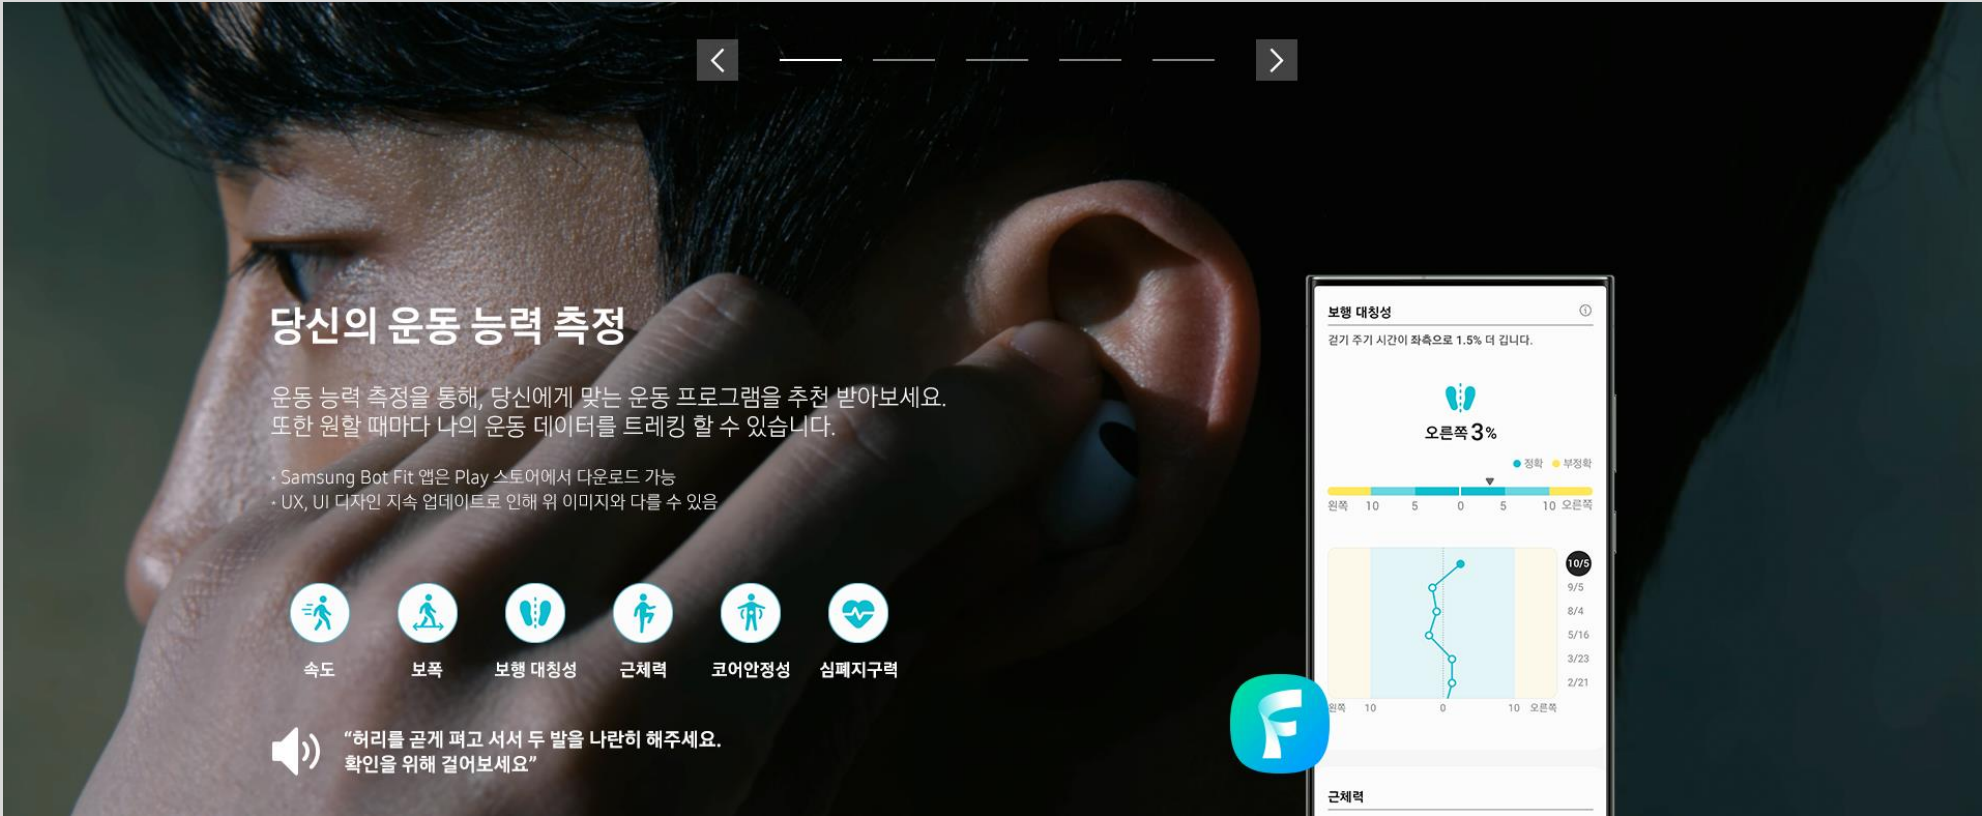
당신의 운동 능력 측정

운동 능력 측정을 통해, 당신에게 맞는 운동 프로그램을 추천 받아보세요. 또한 원할 때마다 나의 운동 데이터를 트레킹 할 수 있습니다.

· Samsung Bot Fit 앱은 Play 스토어에서 다운로드 가능
· UX, UI 디자인 지속 업데이트로 인해 위 이미지와 다를 수 있음

속도 보폭 보행 대칭성 근체력 코어안정성 심폐지구력

"허리를 곧게 펴고 서서 두 발을 나란히 해주세요. 확인을 위해 걸어보세요"

보행 대칭성
걷기 주기 시간이 좌측으로 1.5% 더 깁니다.
오른쪽 3%
정확 부정확
왼쪽 10 5 0 5 10 오른쪽
10/5
9/5
8/4
5/16
3/23
2/21
왼쪽 10 0 10 오른쪽
근체력